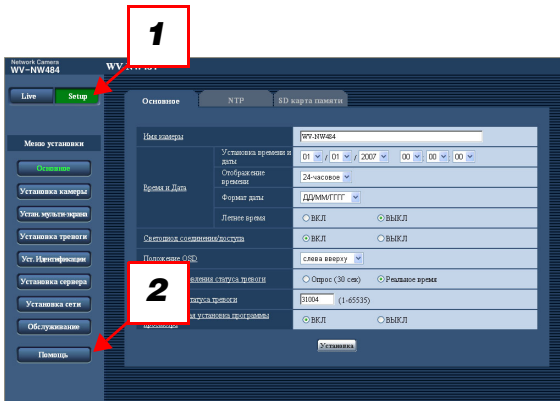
1

Network Camera
WV-NW484

WV-NW484

Live

Setup

Меню установки

Основное

Установка камеры

Устан. мульти-экрана

Установка тревоги

Уст. Идентификации

Установка сервера

Установка сети

Обслуживание

Помощь

2

Основное

NTP

SD карта памяти

| Имя камеры | | WV-NW484 |
|---|---|---|
| Время и Дата | Установка времени и даты | 01 / 01 / 2007 00 : 00 : 00 |
| | Отображение времени | 24-часовое |
| | Формат даты | ДД/ММ/ГГГГ |
| | Летнее время | ○ ВКЛ ⦿ ВЫКЛ |
| Светодиод соединения/доступа | | ⦿ ВКЛ ○ ВЫКЛ |
| Положение OSD | | слева вверху |
| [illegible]вления статуса тревоги | | ○ Опрос (30 сек) ⦿ Реальное время |
| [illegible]татуса тревоги | | 31004 (1-65535) |
| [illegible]а установка программы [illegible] | | ⦿ ВКЛ ○ ВЫКЛ |

Установка